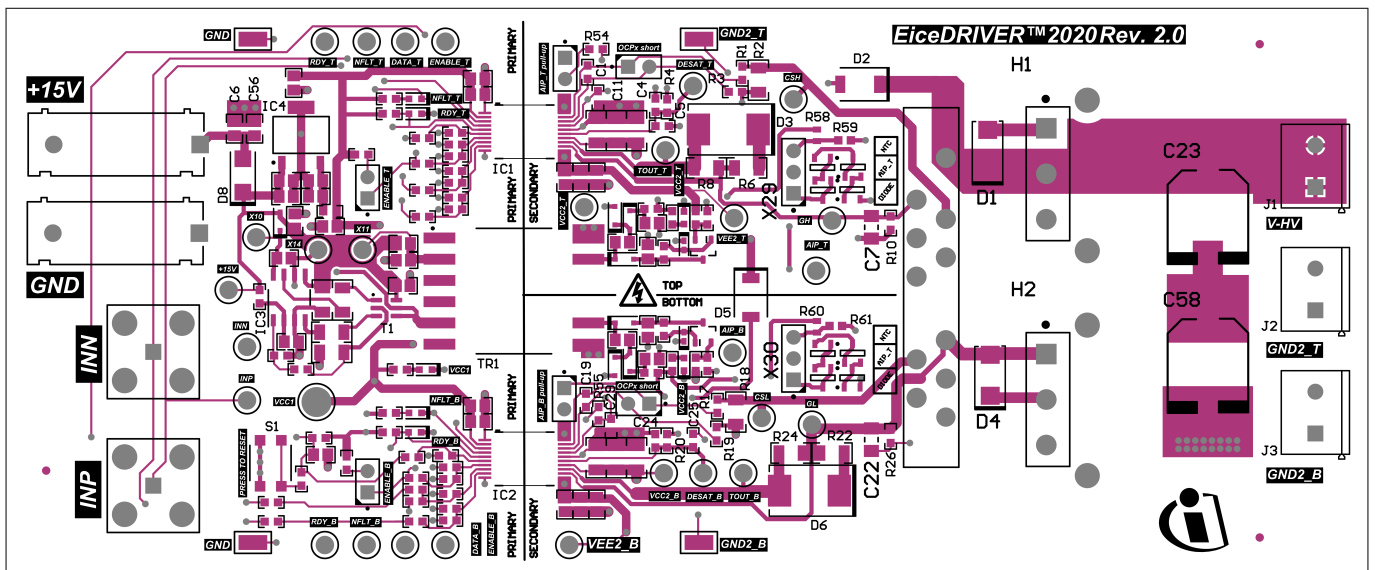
GND
RDY_T NFLT_T DATA_T ENABLE_T
PRIMARY
R54
AIP_T pull-up
OCPx short
DESAT_T
GND2_T
R1 R2
EiceDRIVER™2020 Rev. 2.0
+15V
C6 C56
IC4
NFLT_T
RDY_T
C11 C4 R4 C5
R3
CSH
D2
H1
D3
R58
R59
NTC
AIP_T
DIODE
C23
J1
V-HV
D8
ENABLE_T
IC1
SECONDARY
PRIMARY
TOUT_T
VCC2_T
R8 R6
X29
D1
X10
X14
X11
VCC2_T
VEE2_T
GH
AIP_T
C7 R10
+15V
GND
IC3
T1
TOP
BOTTOM
D5
AIP_B
R60
R61
NTC
AIP_T
DIODE
X30
H2
C58
J2
GND2_T
INN
INN
INP
TR1
VCC1
PRIMARY
C19
AIP_B pull-up
R55
IC29
OCPx short
VCC2_B
R18
R17
VCC1
NFLT_B
CSL
GL
D4
J3
GND2_B
INP
S1
PRESS TO RESET
RDY_B
ENABLE_B
C24
C25
R20
R19
R24 R22
C22 R26
IC2
VCC2_B DESAT_B TOUT_B
D6
RDY_B NFLT_B
DATA_B ENABLE_B
PRIMARY
SECONDARY
GND
VEE2_B
GND2_B